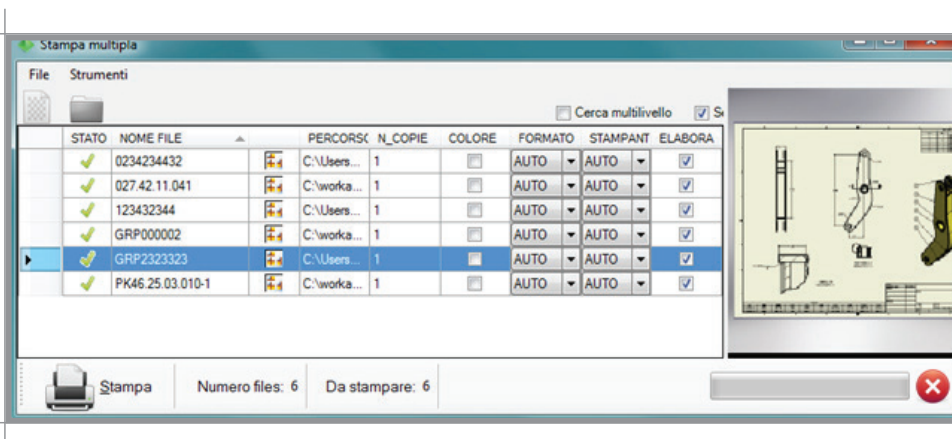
Stampa multipla

File Strumenti

Cerca multilivello S

| STATO | NOME FILE | | PERCORSO | N_COPIE | COLORE | FORMATO | STAMPANT | ELABORA |
|---|---|---|---|---|---|---|---|---|
| | 0234234432 | | C:\Users... | 1 | | AUTO | AUTO | |
| | 027.42.11.041 | | C:\worka... | 1 | | AUTO | AUTO | |
| | 123432344 | | C:\Users... | 1 | | AUTO | AUTO | |
| | GRP000002 | | C:\worka... | 1 | | AUTO | AUTO | |
| | GRP2323323 | | C:\Users... | 1 | | AUTO | AUTO | |
| | PK46.25.03.010-1 | | C:\worka... | 1 | | AUTO | AUTO | |

Stampa Numero files: 6 Da stampare: 6